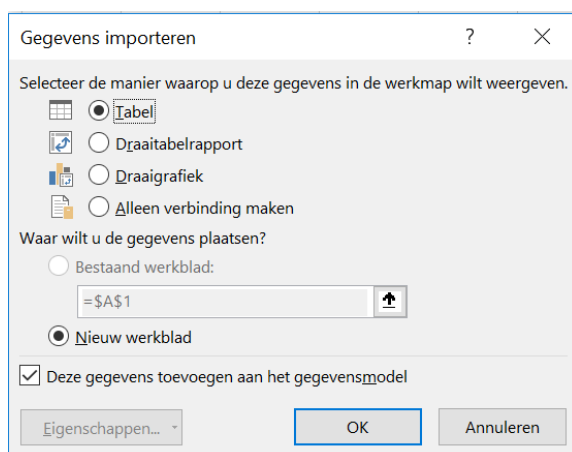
Gegevens importeren ? ×

Selecteer de manier waarop u deze gegevens in de werkmap wilt weergeven.

Tabel

Draaitabelrapport

Draaigrafiek

Alleen verbinding maken

Waar wilt u de gegevens plaatsen?

Bestaand werkblad:

=$A$1

Nieuw werkblad

Deze gegevens toevoegen aan het gegevensmodel

Eigenschappen...

OK

Annuleren